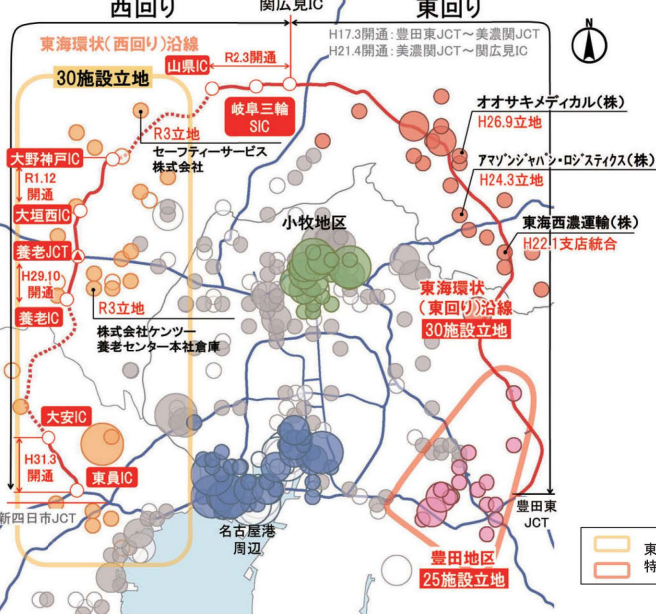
西回り

関広見IC

東回り

H17.3開通：豊田東JCT～美濃関JCT
H21.4開通：美濃関JCT～関広見IC

N

東海環状（西回り）沿線

R2.3開通

山県IC

30施設立地

岐阜三輪
SIC

オオサキメディカル（株）
H26.9立地

R3立地
セーフティーサービス
株式会社

アマゾンジャパン・ロジスティクス（株）
H24.3立地

大野神戸IC

R1.12
開通

大垣西IC

小牧地区

東海西濃運輸（株）
H22.1支店統合

養老JCT

H29.10
開通

R3立地

東海環状
（東回り）沿線
30施設立地

養老IC

株式会社ケンツー
養老センター本社倉庫

大安IC

H31.3
開通

東員IC

新四日市JCT

名古屋港
周辺

豊田東
JCT

豊田地区
25施設立地

東
特